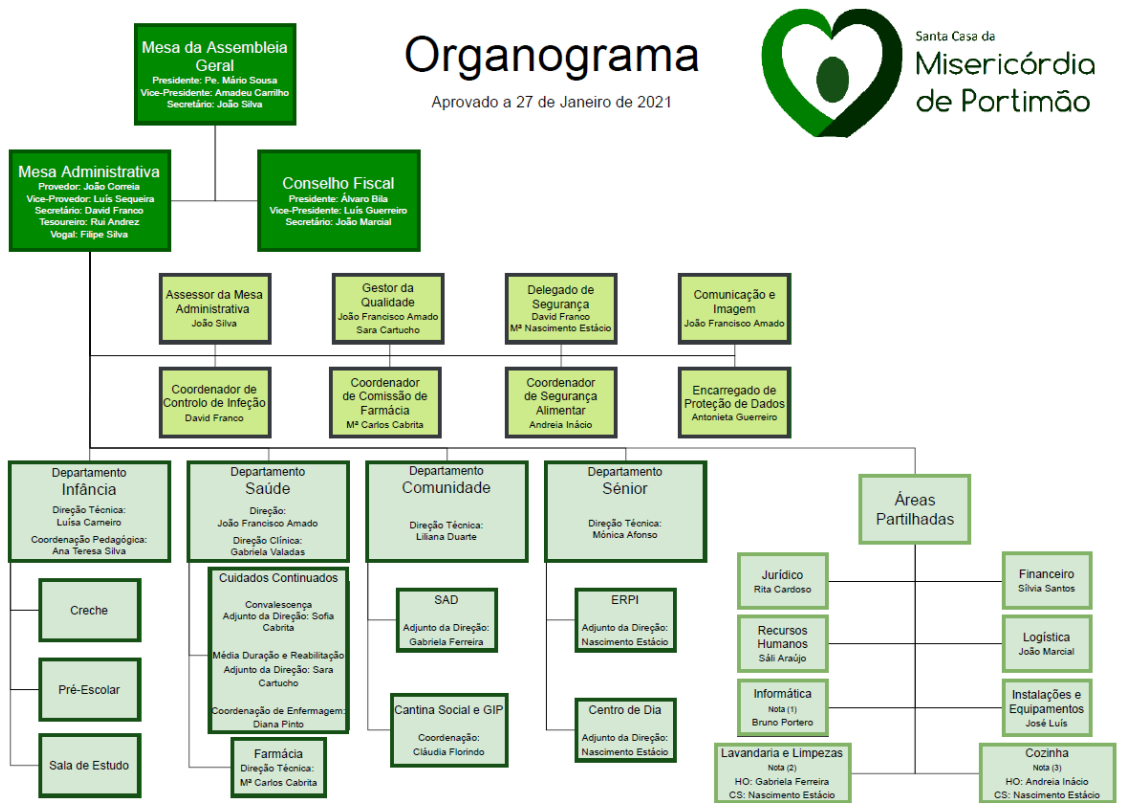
Mesa da Assembleia Geral
Presidente: Pe. Mário Sousa
Vice-Presidente: Amadeu Carrilho
Secretário: João Silva

Organograma
Aprovado a 27 de Janeiro de 2021

Santa Casa da Misericórdia de Portimão

Mesa Administrativa
Provedor: João Correia
Vice-Provedor: Luís Sequeira
Secretário: David Franco
Tesoureiro: Rui Andrez
Vogal: Filipe Silva

Conselho Fiscal
Presidente: Álvaro Bila
Vice-Presidente: Luís Guerreiro
Secretário: João Marcial

Assessor da Mesa Administrativa
João Silva

Gestor da Qualidade
João Francisco Amado
Sara Cartucho

Delegado de Segurança
David Franco
Mª Nascimento Estácio

Comunicação e Imagem
João Francisco Amado

Coordenador de Controlo de Infeção
David Franco

Coordenador de Comissão de Farmácia
Mª Carlos Cabrita

Coordenador de Segurança Alimentar
Andreia Inácio

Encarregado de Proteção de Dados
Antonieta Guerreiro

Departamento Infância
Direção Técnica:
Luísa Carneiro
Coordenação Pedagógica:
Ana Teresa Silva

Creche

Pré-Escolar

Sala de Estudo

Departamento Saúde
Direção:
João Francisco Amado
Direção Clínica:
Gabriela Valadas

Cuidados Continuados
Convalescença
Adjunto da Direção: Sofia Cabrita
Média Duração e Reabilitação
Adjunto da Direção: Sara Cartucho
Coordenação de Enfermagem:
Diana Pinto

Farmácia
Direção Técnica:
Mª Carlos Cabrita

Departamento Comunidade
Direção Técnica:
Liliana Duarte

SAD
Adjunto da Direção:
Gabriela Ferreira

Cantina Social e GIP
Coordenação:
Cláudia Florindo

Departamento Sénior
Direção Técnica:
Mónica Afonso

ERPI
Adjunto da Direção:
Nascimento Estácio

Centro de Dia
Adjunto da Direção:
Nascimento Estácio

Áreas Partilhadas

Jurídico
Rita Cardoso

Financeiro
Sílvia Santos

Recursos Humanos
Sáli Araújo

Logística
João Marcial

Informática
Nota (1)
Bruno Portero

Instalações e Equipamentos
José Luís

Lavandaria e Limpezas
Nota (2)
HO: Gabriela Ferreira
CS: Nascimento Estácio

Cozinha
Nota (3)
HO: Andreia Inácio
CS: Nascimento Estácio